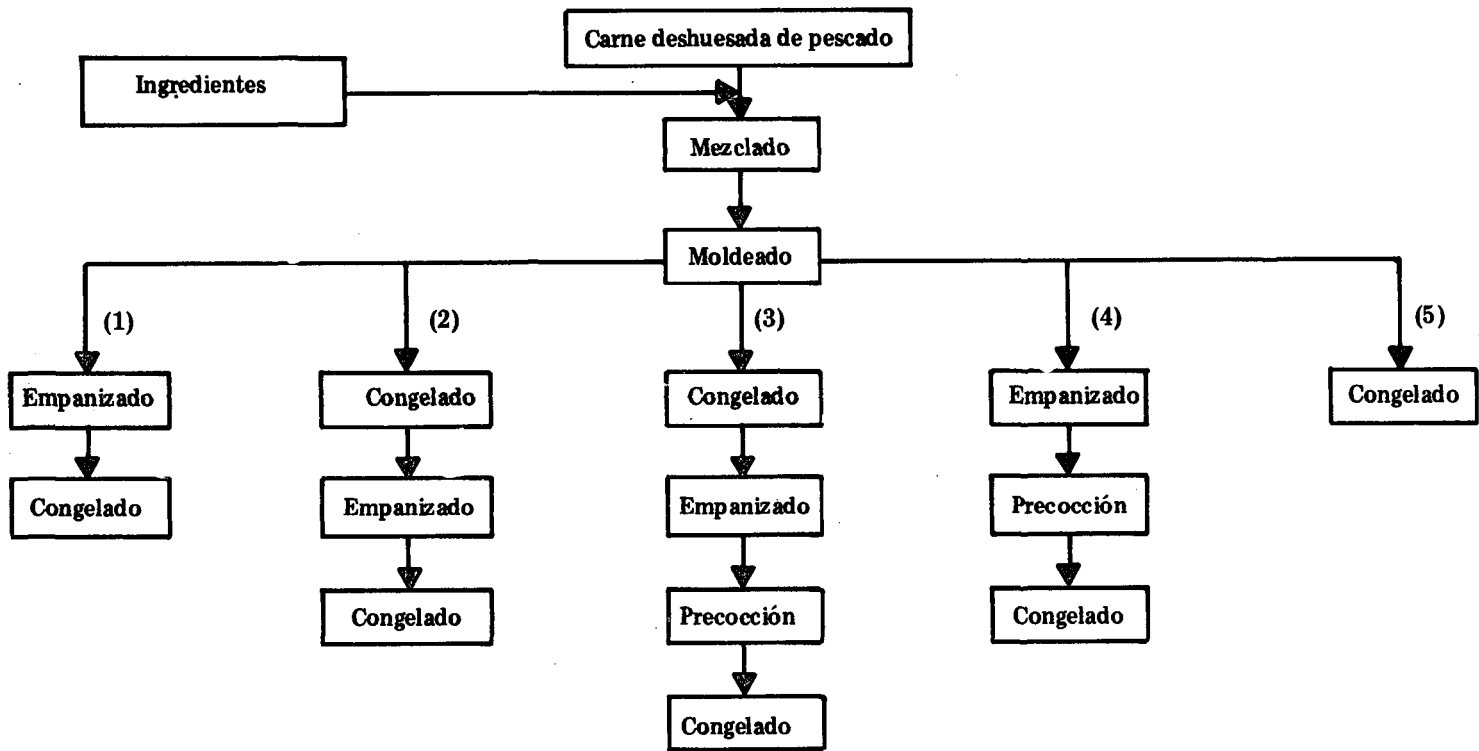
Carne deshuesada de pescado

Ingredientes

Mezclado

Moldeado

(1)

Empanizado

Congelado

(2)

Congelado

Empanizado

Congelado

(3)

Congelado

Empanizado

Precocción

Congelado

(4)

Empanizado

Precocción

Congelado

(5)

Congelado